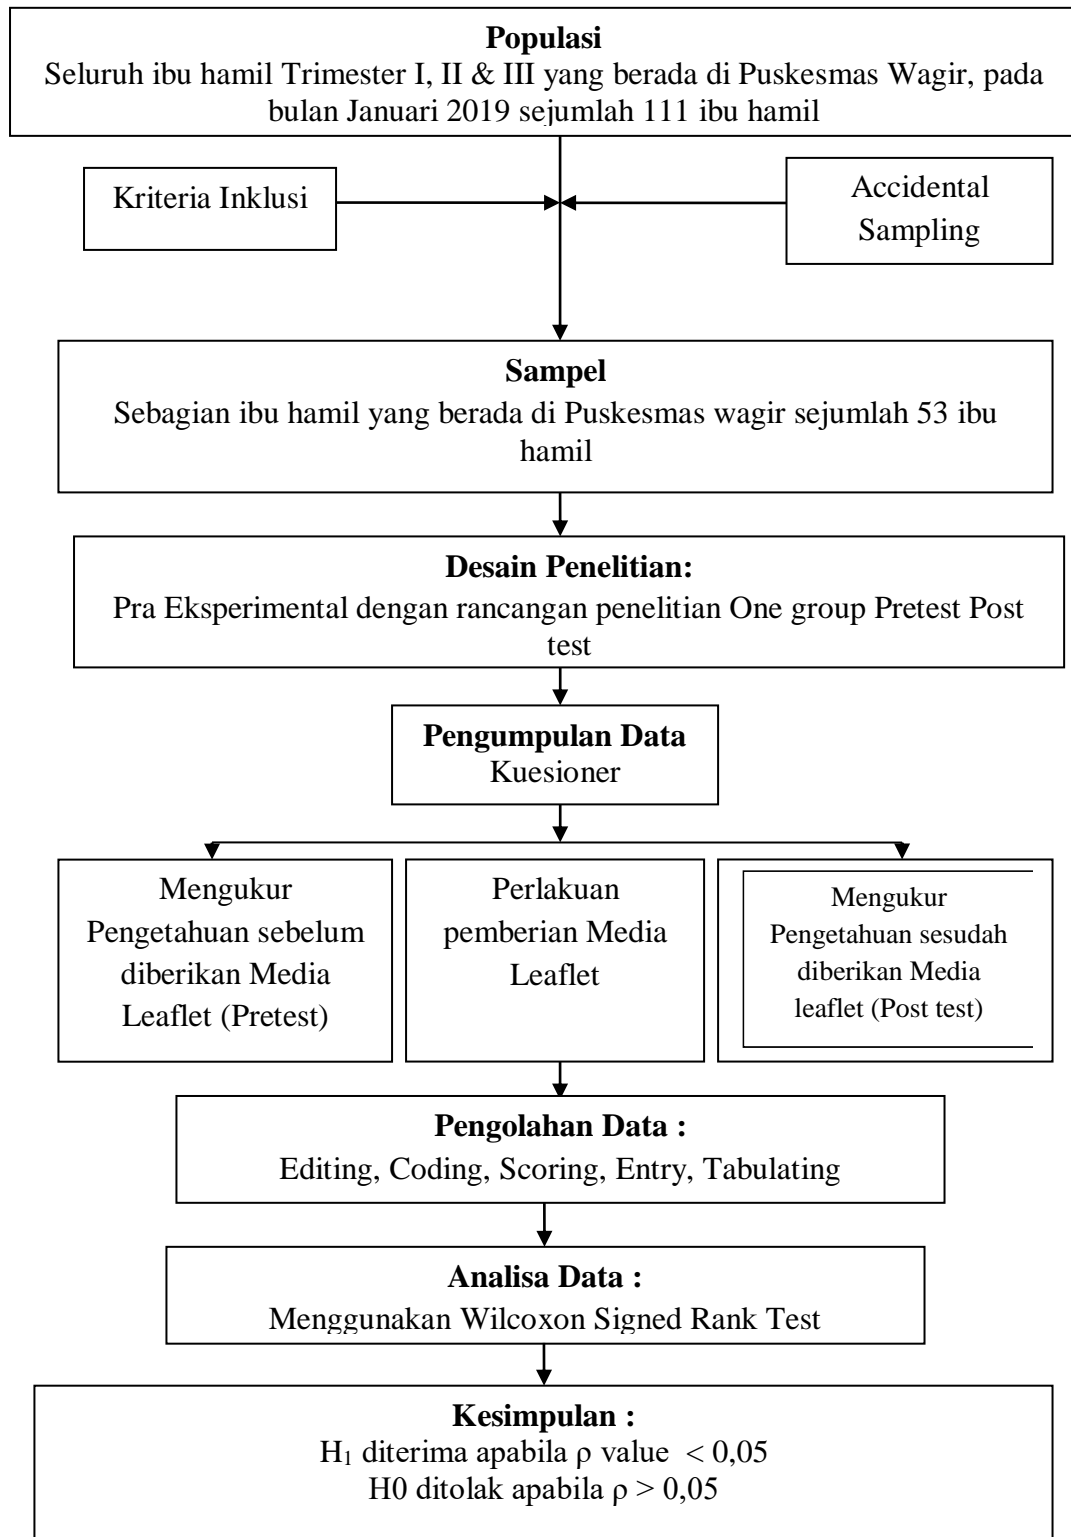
**Populasi**
Seluruh ibu hamil Trimester I, II & III yang berada di Puskesmas Wagir, pada bulan Januari 2019 sejumlah 111 ibu hamil

Kriteria Inklusi

Accidental Sampling

**Sampel**
Sebagian ibu hamil yang berada di Puskesmas wagir sejumlah 53 ibu hamil

**Desain Penelitian:**
Pra Eksperimental dengan rancangan penelitian One group Pretest Post test

**Pengumpulan Data**
Kuesioner

Mengukur Pengetahuan sebelum diberikan Media Leaflet (Pretest)

Perlakuan pemberian Media Leaflet

Mengukur Pengetahuan sesudah diberikan Media leaflet (Post test)

**Pengolahan Data :**
Editing, Coding, Scoring, Entry, Tabulating

**Analisa Data :**
Menggunakan Wilcoxon Signed Rank Test

**Kesimpulan :**
$H_1$ diterima apabila $\rho$ value $< 0,05$
H0 ditolak apabila $\rho > 0,05$